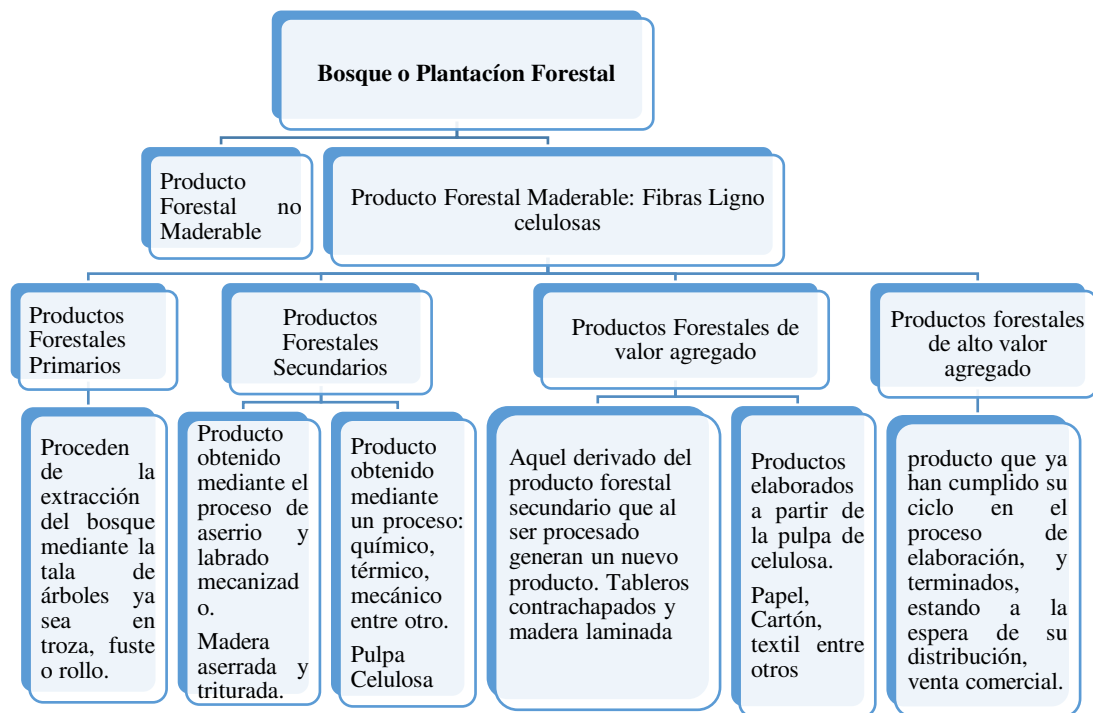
Bosque o Plantacíon Forestal

Producto Forestal no Maderable

Producto Forestal Maderable: Fibras Ligno celulosas

Productos Forestales Primarios

Productos Forestales Secundarios

Productos Forestales de valor agregado

Productos forestales de alto valor agregado

Proceden de la extracción del bosque mediante la tala de árboles ya sea en troza, fuste o rollo.

Producto obtenido mediante el proceso de aserrio y labrado mecanizado.

Madera aserrada y triturada.

Producto obtenido mediante un proceso: químico, térmico, mecánico entre otro.

Pulpa Celulosa

Aquel derivado del producto forestal secundario que al ser procesado generan un nuevo producto. Tableros contrachapados y madera laminada

Productos elaborados a partir de la pulpa de celulosa.

Papel, Cartón, textil entre otros

producto que ya han cumplido su ciclo en el proceso de elaboración, y terminados, estando a la espera de su distribución, venta comercial.